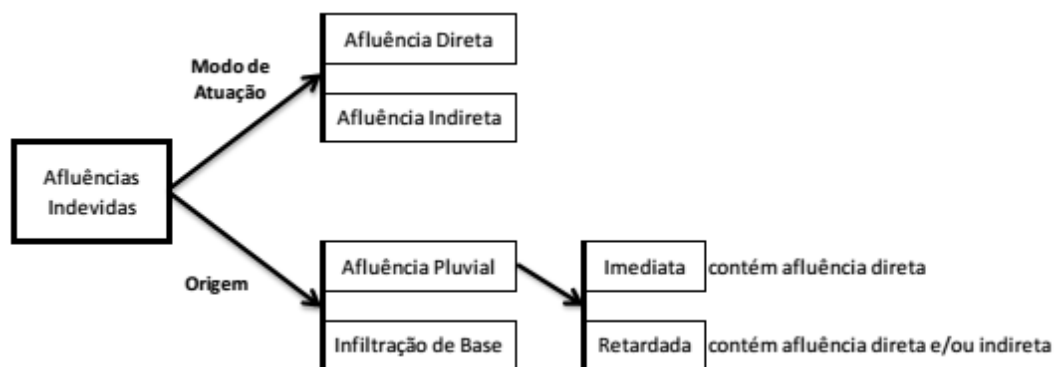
Afluências Indevidas

Modo de Atuação

Afluência Direta

Afluência Indireta

Origem

Afluência Pluvial

Infiltração de Base

Imediata contém afluência direta

Retardada contém afluência direta e/ou indireta